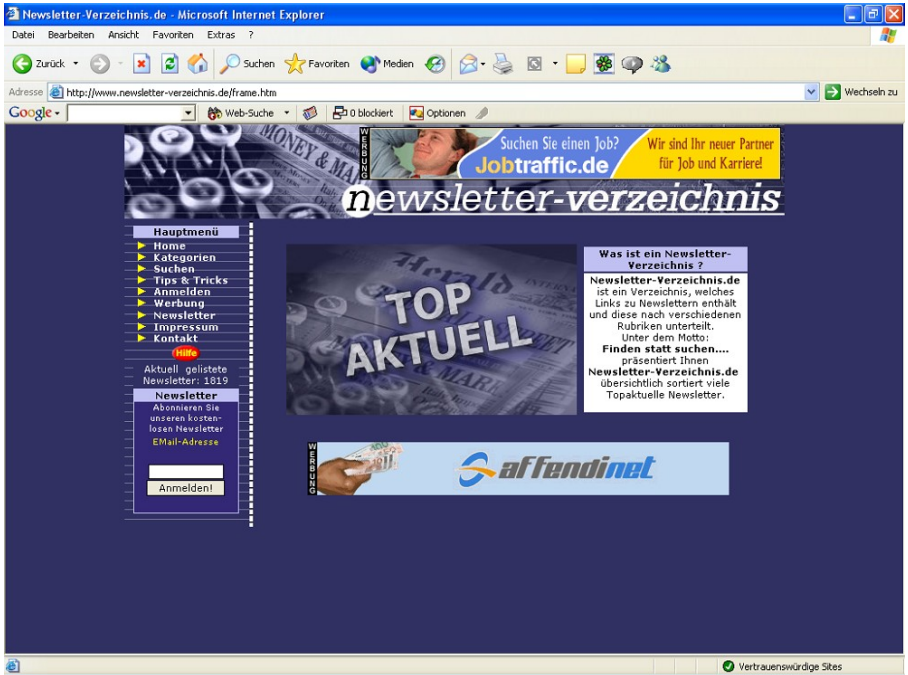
Newsletter-Verzeichnis.de - Microsoft Internet Explorer

Datei Bearbeiten Ansicht Favoriten Extras ?

Zurück Suchen Favoriten Medien

Adresse http://www.newsletter-verzeichnis.de/frame.htm

Wechseln zu

Google Web-Suche 0 blockiert Optionen

MONEY & MA

WERBUNG

Suchen Sie einen Job?
Jobtraffic.de
Wir sind Ihr neuer Partner für Job und Karriere!

newsletter-verzeichnis

Hauptmenü
Home
Kategorien
Suchen
Tips & Tricks
Anmelden
Werbung
Newsletter
Impressum
Kontakt
Hilfe

Aktuell gelistete Newsletter: 1819

Newsletter
Abonnieren Sie unseren kostenlosen Newsletter
EMail-Adresse

Anmelden!

Herald

TOP AKTUELL

Was ist ein Newsletter-Verzeichnis ?

Newsletter-Verzeichnis.de ist ein Verzeichnis, welches Links zu Newslettern enthält und diese nach verschiedenen Rubriken unterteilt. Unter dem Motto: Finden statt suchen.... präsentiert Ihnen Newsletter-Verzeichnis.de übersichtlich sortiert viele Topaktuelle Newsletter.

WERBUNG

affendinet

Vertrauenswürdige Sites